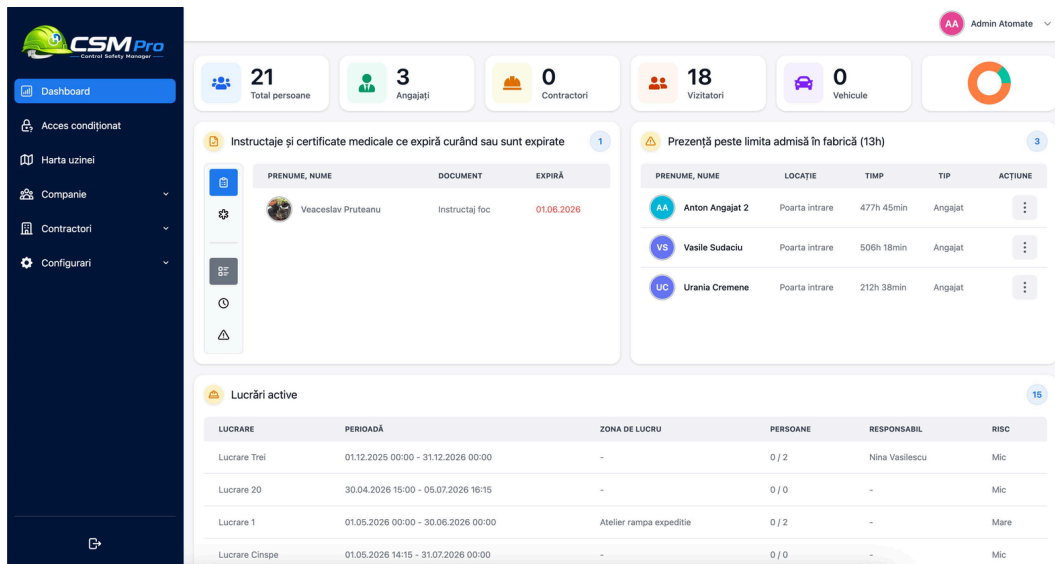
CSM Pro
Control Safety Manager

Dashboard
Acces condiționat
Harta uzinei
Companie
Contractori
Configurari

AA Admin Atomate

21 Total persoane
3 Angajați
0 Contractori
18 Vizitatori
0 Vehicule

Instructaje și certificate medicale ce expiră curând sau sunt expirate 1

| PRENUME, NUME | DOCUMENT | EXPIRĂ |
|---|---|---|
| Veaceslav Pruteanu | Instructaj foc | 01.06.2026 |

Prezență peste limita admisă în fabrică (13h) 3

| PRENUME, NUME | LOCAȚIE | TIMP | TIP | ACȚIUNE |
|---|---|---|---|---|
| AA Anton Angajat 2 | Poarta intrare | 477h 45min | Angajat | |
| VS Vasile Sudaciu | Poarta intrare | 506h 18min | Angajat | |
| UC Urania Cremene | Poarta intrare | 212h 38min | Angajat | |

Lucrări active 15

| LUCRARE | PERIOADĂ | ZONA DE LUCRU | PERSOANE | RESPONSABIL | RISC |
|---|---|---|---|---|---|
| Lucrare Trei | 01.12.2025 00:00 - 31.12.2026 00:00 | - | 0 / 2 | Nina Vasilescu | Mic |
| Lucrare 20 | 30.04.2026 15:00 - 05.07.2026 16:15 | - | 0 / 0 | - | Mic |
| Lucrare 1 | 01.05.2026 00:00 - 30.06.2026 00:00 | Atelier rampa expeditie | 0 / 2 | - | Mare |
| Lucrare Cinspe | 01.05.2026 14:15 - 31.07.2026 00:00 | - | 0 / 0 | - | Mic |